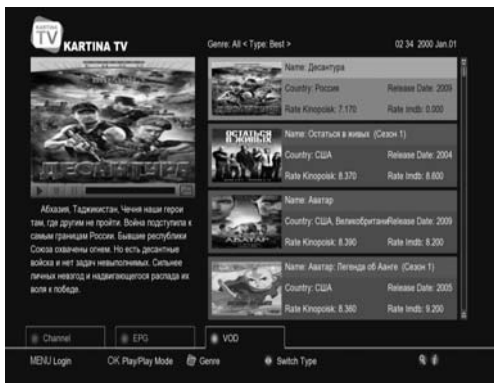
KARTINA TV

KARTINA TV

Genre: All < Type: Best >

02 34 2000 Jan.01

Абхазия, Таджикистан, Чечня наши герои там, где другим не пройти. Война подступила к самым границам России. Бывшие республики Союза охвачены огнем. Но есть десантные войска и нет задач невыполнимых. Сильнее личных невзгод и надвигающегося распада их воля к победе.

Name: Десантура
Country: Россия
Release Date: 2009
Rate Kinopoisk: 7.170
Rate Imdb: 0.000

Name: Остаться в живых (Сезон 1)
Country: США
Release Date: 2004
Rate Kinopoisk: 8.370
Rate Imdb: 8.800

Name: Аватар
Country: США, Великобритания
Release Date: 2009
Rate Kinopoisk: 8.390
Rate Imdb: 8.200

Name: Аватар: Легенда об Аанге (Сезон 1)
Country: США
Release Date: 2005
Rate Kinopoisk: 8.360
Rate Imdb: 9.200

Channel
EPG
VOD

MENU Login
OK Play/Play Mode
Genre
Switch Type